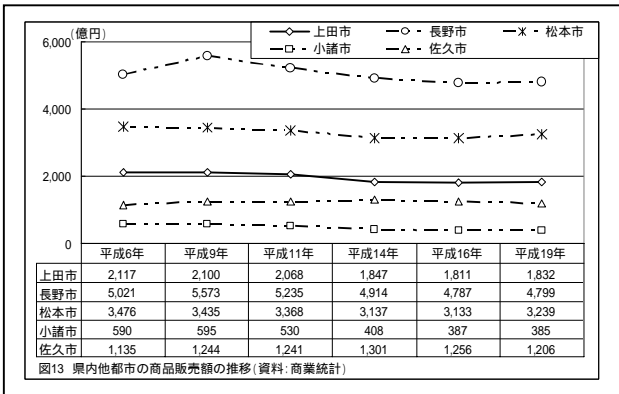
(億円)

6,000

4,000

2,000

0

上田市
長野市
松本市
小諸市
佐久市

| | 平成6年 | 平成9年 | 平成11年 | 平成14年 | 平成16年 | 平成19年 |
|---|---|---|---|---|---|---|
| 上田市 | 2,117 | 2,100 | 2,068 | 1,847 | 1,811 | 1,832 |
| 長野市 | 5,021 | 5,573 | 5,235 | 4,914 | 4,787 | 4,799 |
| 松本市 | 3,476 | 3,435 | 3,368 | 3,137 | 3,133 | 3,239 |
| 小諸市 | 590 | 595 | 530 | 408 | 387 | 385 |
| 佐久市 | 1,135 | 1,244 | 1,241 | 1,301 | 1,256 | 1,206 |

図13 県内他都市の商品販売額の推移(資料:商業統計)